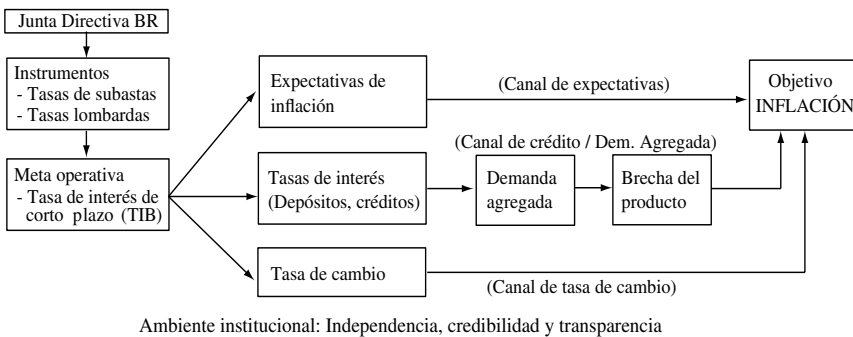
Junta Directiva BR

Instrumentos
- Tasas de subastas
- Tasas lombardas

Meta operativa
- Tasa de interés de corto plazo (TIB)

Expectativas de inflación

(Canal de expectativas)

Objetivo INFLACIÓN

(Canal de crédito / Dem. Agregada)

Tasas de interés (Depósitos, créditos)

Demanda agregada

Brecha del producto

Tasa de cambio

(Canal de tasa de cambio)

Ambiente institucional: Independencia, credibilidad y transparencia